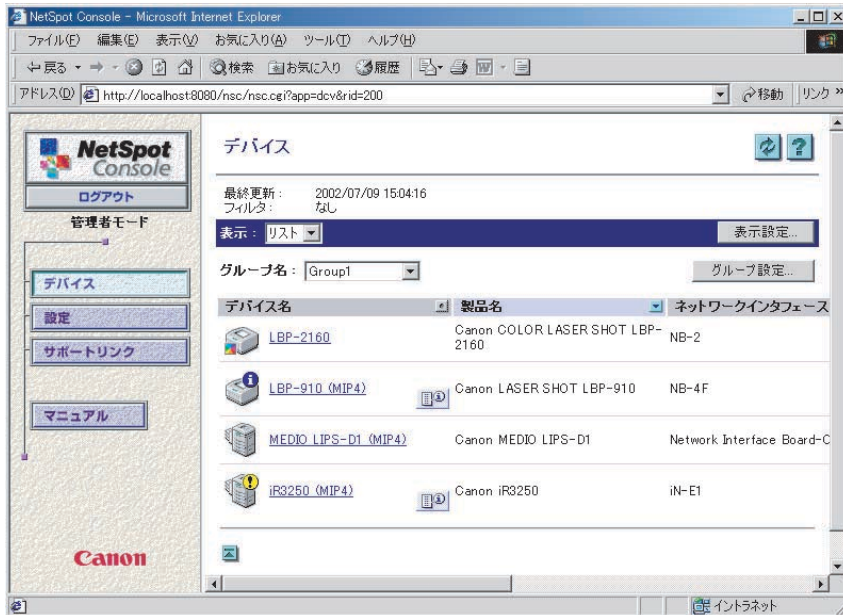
NetSpot Console - Microsoft Internet Explorer

ファイル(F) 編集(E) 表示(V) お気に入り(A) ツール(T) ヘルプ(H)

←戻る → 検索 お気に入り 履歴

アドレス(D) http://localhost:8080/nsc/nsc.cgi?app=dev&rid=200 移動 リンク »

NetSpot Console

ログアウト

管理者モード

デバイス

設定

サポートリンク

マニュアル

Canon

デバイス

最終更新: 2002/07/09 15:04:16
フィルタ: なし

表示: リスト 表示設定...

グループ名: Group1 グループ設定...

| デバイス名 | 製品名 | ネットワークインタフェース |
|---|---|---|
| LBP-2160 | Canon COLOR LASER SHOT LBP-2160 | NB-2 |
| LBP-910 (MIP4) | Canon LASER SHOT LBP-910 | NB-4F |
| MEDIO LIPS-D1 (MIP4) | Canon MEDIO LIPS-D1 | Network Interface Board-C |
| iR3250 (MIP4) | Canon iR3250 | iN-E1 |

イントラネット